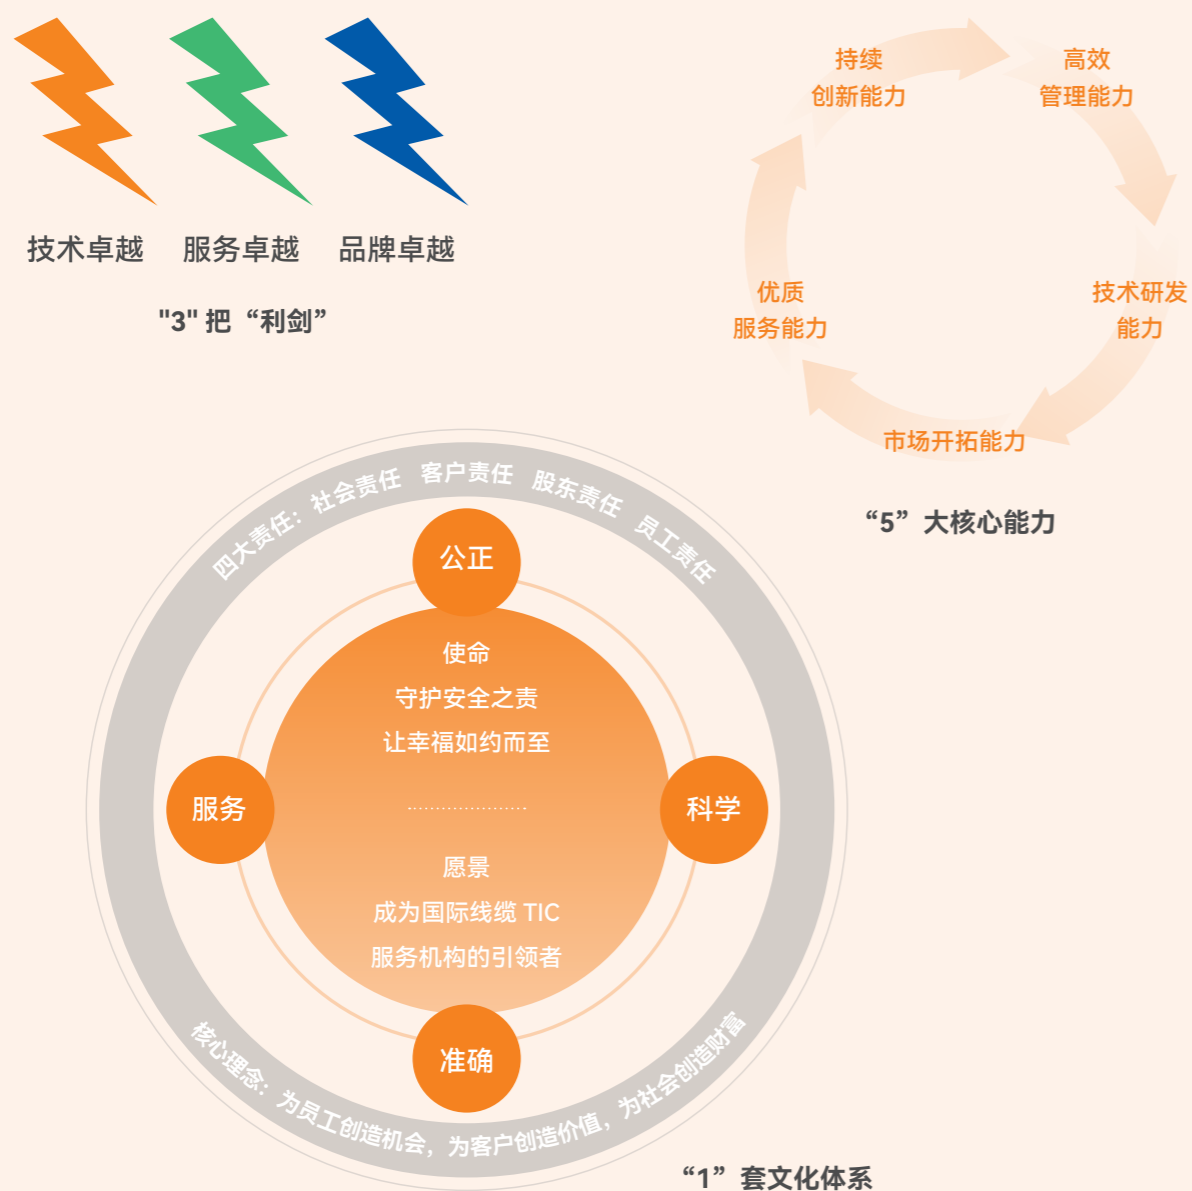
技术卓越　服务卓越　品牌卓越

"3" 把 “利剑”

持续
创新能力

高效
管理能力

技术研发
能力

市场开拓能力

优质
服务能力

“5” 大核心能力

四大责任：社会责任　客户责任　股东责任　员工责任

公正

服务

科学

准确

使命
守护安全之责
让幸福如约而至

愿景
成为国际线缆 TIC
服务机构的引领者

核心理念：为员工创造机会，为客户创造价值，为社会创造财富

“1” 套文化体系